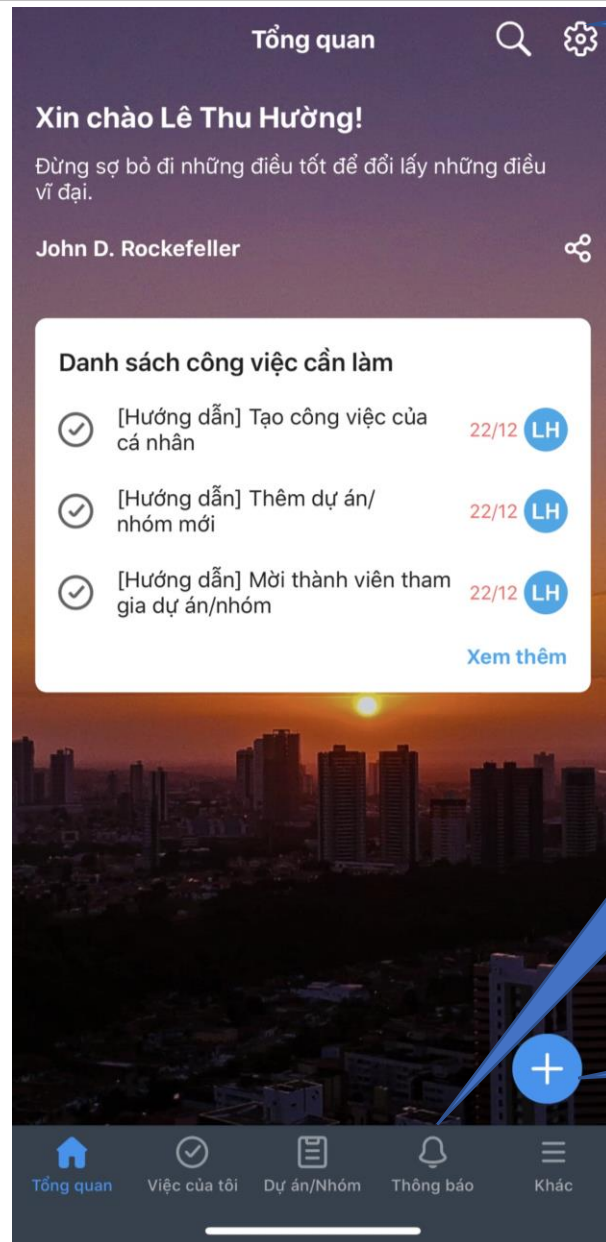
Tổng quan

Xin chào Lê Thu Hường!

Đừng sợ bỏ đi những điều tốt để đổi lấy những điều vĩ đại.

John D. Rockefeller

Danh sách công việc cần làm

[Hướng dẫn] Tạo công việc của cá nhân 22/12 LH

[Hướng dẫn] Thêm dự án/nhóm mới 22/12 LH

[Hướng dẫn] Mời thành viên tham gia dự án/nhóm 22/12 LH

Xem thêm

Tổng quan Việc của tôi Dự án/Nhóm Thông báo Khác